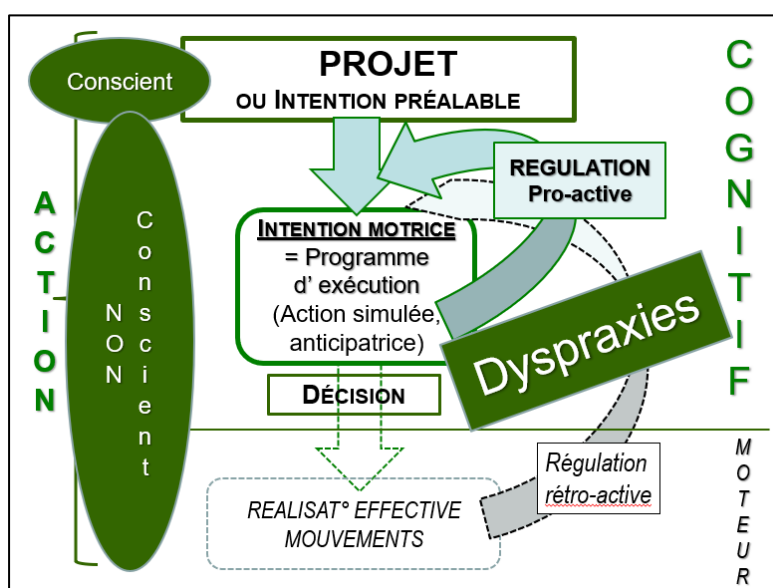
Conscient

PROJET
OU INTENTION PRÉALABLE

C O G N I T I F

A C T I O N

NON Conscient

REGULATION
Pro-active

INTENTION MOTRICE
= Programme d' exécution
(Action simulée, anticipatrice)

Dyspraxies

DÉCISION

Régulation rétro-active

REALISAT° EFFECTIVE MOUVEMENTS

M O T E U R